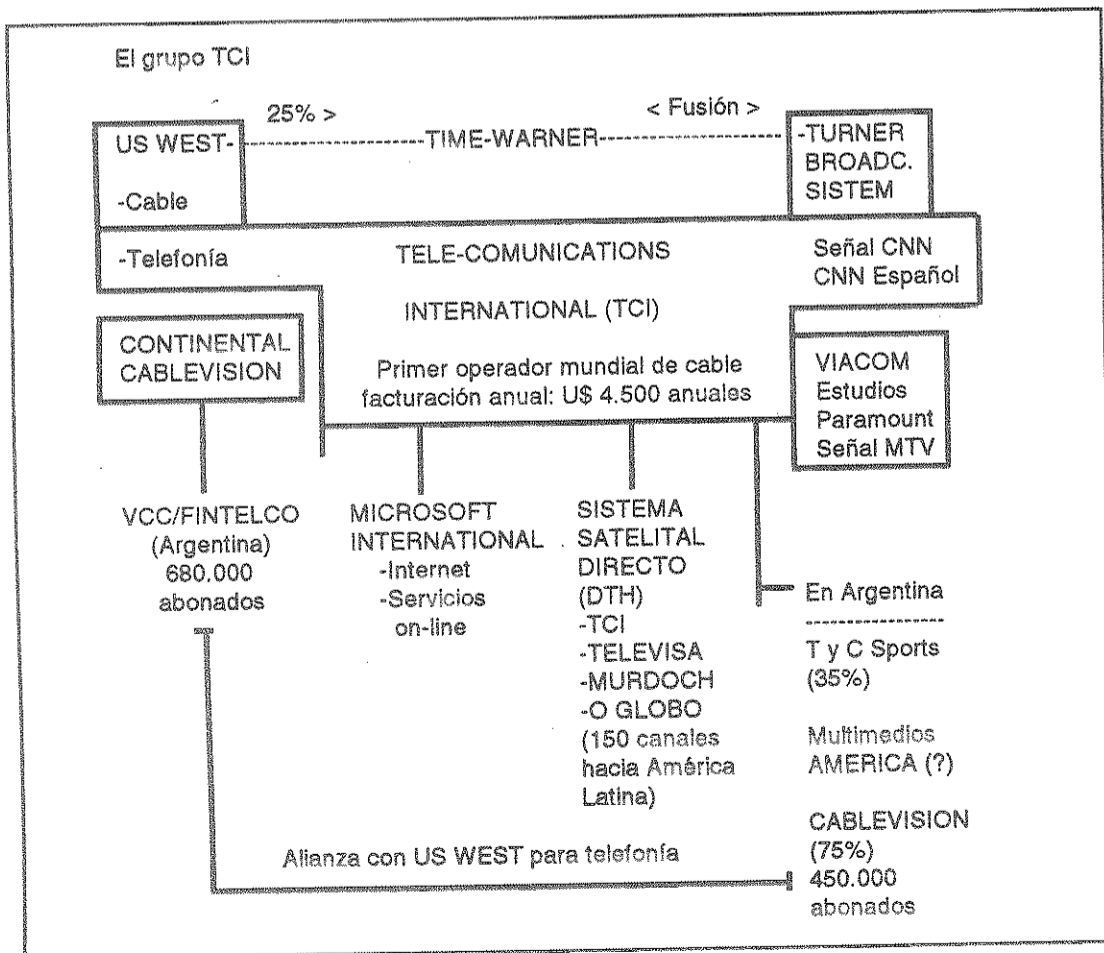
El grupo TCI

25% >

< Fusión >

US WEST-

-Cable

-Telefonía

TIME-WARNER

-TURNER BROADC. SISTEM

Señal CNN
CNN Español

TELE-COMUNICATIONS

INTERNATIONAL (TCI)

Primer operador mundial de cable
facturación anual: U$ 4.500 anuales

CONTINENTAL CABLEVISION

VIACOM
Estudios
Paramount
Señal MTV

VCC/FINTELCO
(Argentina)
680.000
abonados

MICROSOFT INTERNATIONAL
-Internet
-Servicios on-line

SISTEMA SATELITAL DIRECTO (DTH)
-TCI
-TELEVISA
-MURDOCH
-O GLOBO
(150 canales hacia América Latina)

En Argentina

T y C Sports
(35%)

Multimedios
AMERICA (?)

CABLEVISION
(75%)
450.000
abonados

Alianza con US WEST para telefonía